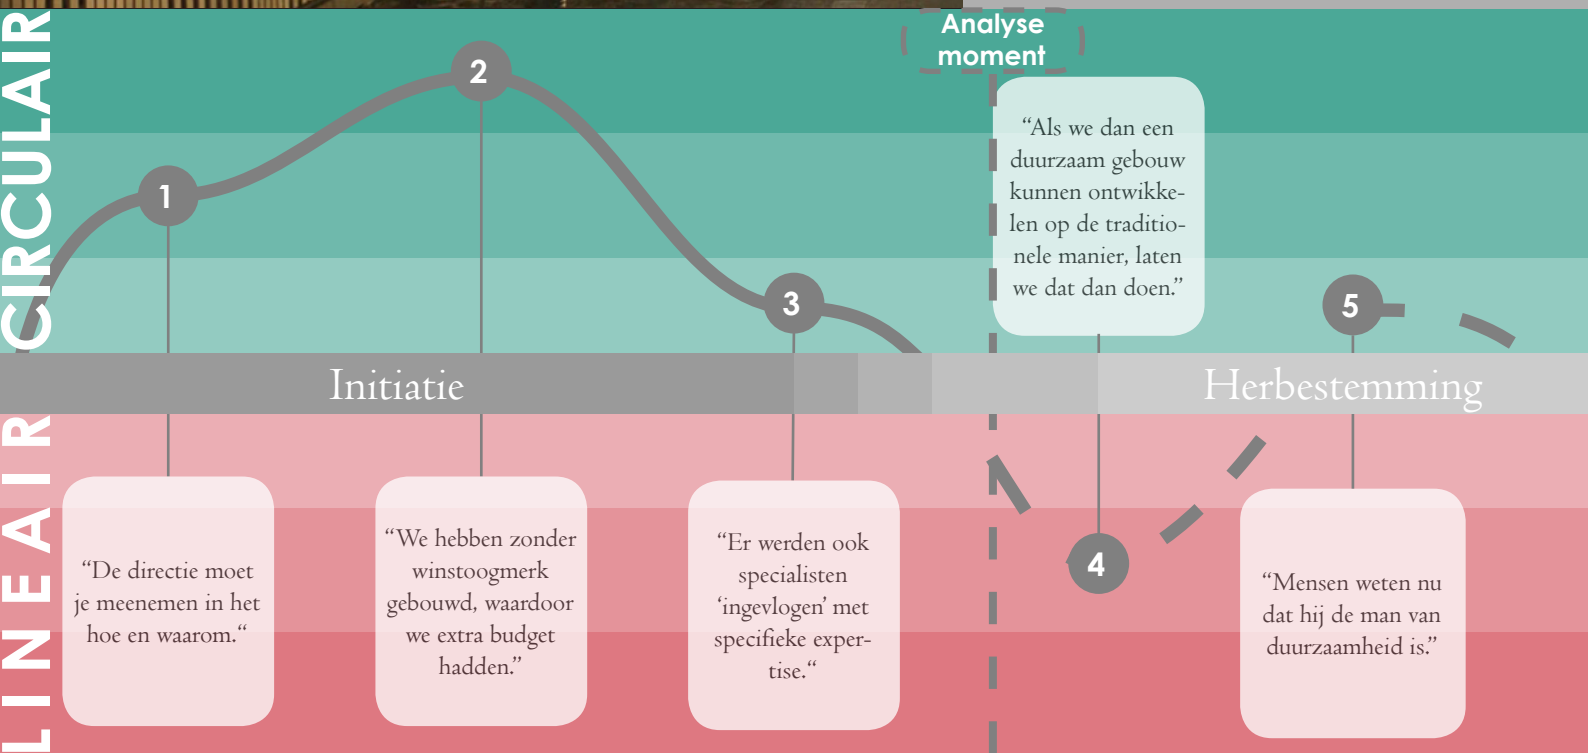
CIRCULAIR

LINEAIR

Analyse moment

1

2

3

4

5

Initiatie

Herbestemming

“Als we dan een duurzaam gebouw kunnen ontwikkelen op de traditionele manier, laten we dat dan doen.”

“De directie moet je meenemen in het hoe en waarom.“

“We hebben zonder winstoogmerk gebouwd, waardoor we extra budget hadden.”

“Er werden ook specialisten ‘ingevlogen’ met specifieke expertise.“

“Mensen weten nu dat hij de man van duurzaamheid is.”